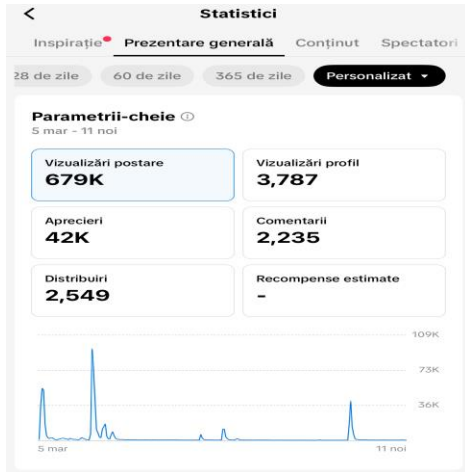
<
Statistici

Inspirație Prezentare generală Conținut Spectatori

28 de zile 60 de zile 365 de zile Personalizat ▾

Parametrii-cheie ⓘ
5 mar - 11 noi

Vizualizări postare
679K

Vizualizări profil
3,787

Aprecieri
42K

Comentarii
2,235

Distribuiri
2,549

Recompense estimate
-

109K
73K
36K

5 mar
11 noi